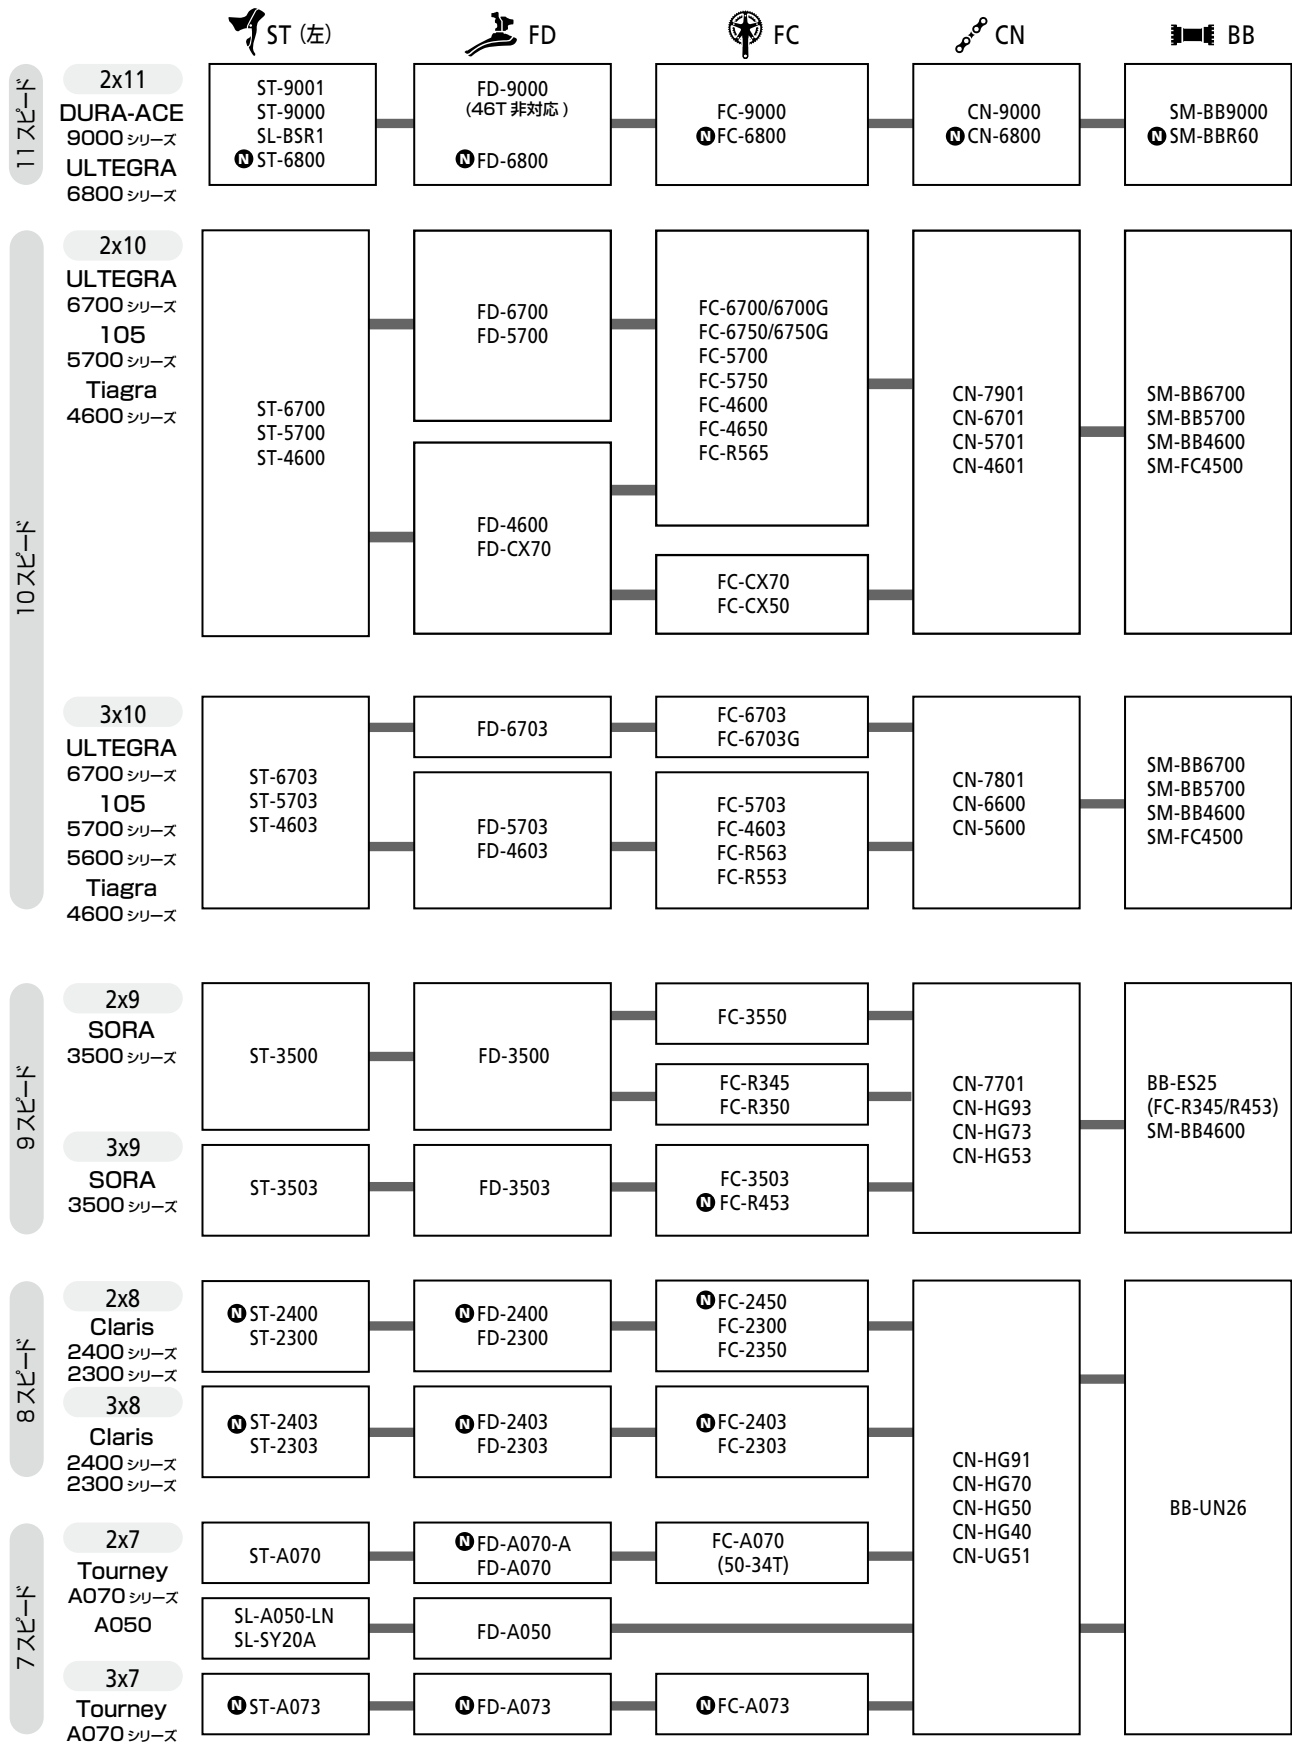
ST (左) FD FC CN BB

11スピード

2x11
DURA-ACE
9000 シリーズ
ULTEGRA
6800 シリーズ

ST-9001
ST-9000
SL-BSR1
N ST-6800

FD-9000
(46T 非対応)
N FD-6800

FC-9000
N FC-6800

CN-9000
N CN-6800

SM-BB9000
N SM-BBR60

10スピード

2x10
ULTEGRA
6700 シリーズ
105
5700 シリーズ
Tiagra
4600 シリーズ

ST-6700
ST-5700
ST-4600

FD-6700
FD-5700

FD-4600
FD-CX70

FC-6700/6700G
FC-6750/6750G
FC-5700
FC-5750
FC-4600
FC-4650
FC-R565

FC-CX70
FC-CX50

CN-7901
CN-6701
CN-5701
CN-4601

SM-BB6700
SM-BB5700
SM-BB4600
SM-FC4500

3x10
ULTEGRA
6700 シリーズ
105
5700 シリーズ
5600 シリーズ
Tiagra
4600 シリーズ

ST-6703
ST-5703
ST-4603

FD-6703

FD-5703
FD-4603

FC-6703
FC-6703G

FC-5703
FC-4603
FC-R563
FC-R553

CN-7801
CN-6600
CN-5600

SM-BB6700
SM-BB5700
SM-BB4600
SM-FC4500

9スピード

2x9
SORA
3500 シリーズ

ST-3500

FD-3500

FC-3550

FC-R345
FC-R350

3x9
SORA
3500 シリーズ

ST-3503

FD-3503

FC-3503
N FC-R453

CN-7701
CN-HG93
CN-HG73
CN-HG53

BB-ES25
(FC-R345/R453)
SM-BB4600

8スピード

2x8
Claris
2400 シリーズ
2300 シリーズ

N ST-2400
ST-2300

N FD-2400
FD-2300

N FC-2450
FC-2300
FC-2350

3x8
Claris
2400 シリーズ
2300 シリーズ

N ST-2403
ST-2303

N FD-2403
FD-2303

N FC-2403
FC-2303

7スピード

2x7
Tourney
A070 シリーズ
A050

ST-A070

N FD-A070-A
FD-A070

FC-A070
(50-34T)

SL-A050-LN
SL-SY20A

FD-A050

3x7
Tourney
A070 シリーズ

N ST-A073

N FD-A073

N FC-A073

CN-HG91
CN-HG70
CN-HG50
CN-HG40
CN-UG51

BB-UN26